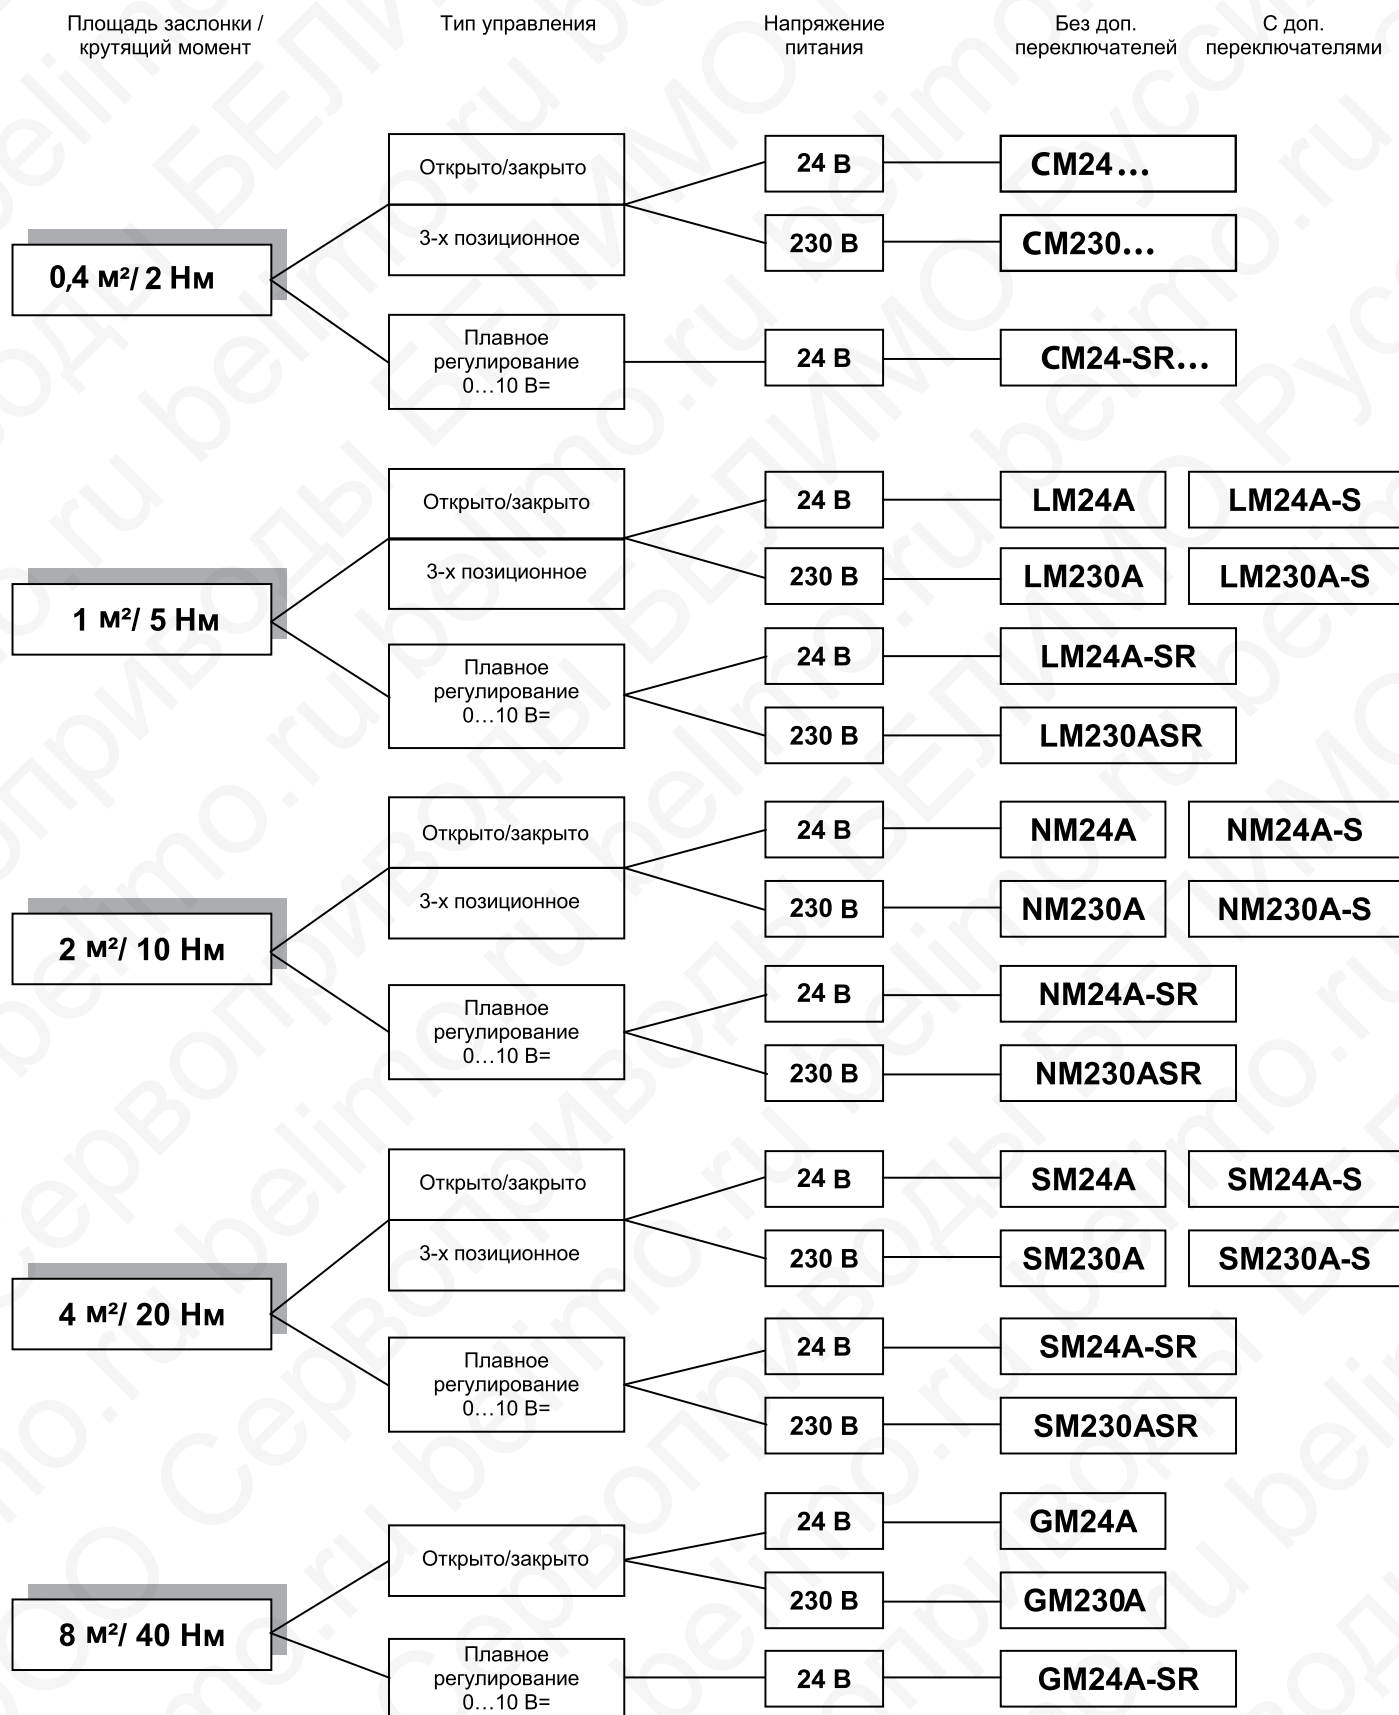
Площадь заслонки / крутящий момент

Тип управления

Напряжение питания

Без доп. переключателей

С доп. переключателями

0,4 м²/ 2 Нм

Открыто/закрыто

3-х позиционное

24 В

CM24…

230 В

CM230…

Плавное регулирование 0…10 В=

24 В

CM24-SR…

1 м²/ 5 Нм

Открыто/закрыто

3-х позиционное

24 В

LM24A

LM24A-S

230 В

LM230A

LM230A-S

Плавное регулирование 0…10 В=

24 В

LM24A-SR

230 В

LM230ASR

2 м²/ 10 Нм

Открыто/закрыто

3-х позиционное

24 В

NM24A

NM24A-S

230 В

NM230A

NM230A-S

Плавное регулирование 0…10 В=

24 В

NM24A-SR

230 В

NM230ASR

4 м²/ 20 Нм

Открыто/закрыто

3-х позиционное

24 В

SM24A

SM24A-S

230 В

SM230A

SM230A-S

Плавное регулирование 0…10 В=

24 В

SM24A-SR

230 В

SM230ASR

8 м²/ 40 Нм

Открыто/закрыто

24 В

GM24A

230 В

GM230A

Плавное регулирование 0…10 В=

24 В

GM24A-SR